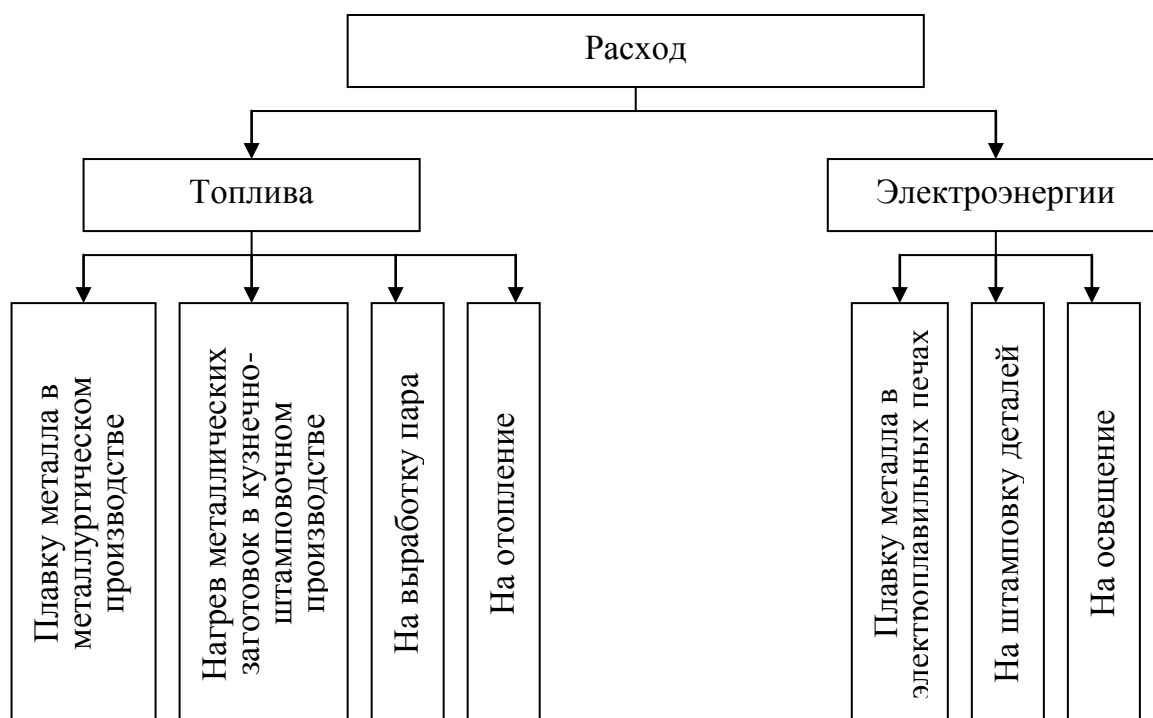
Расход

Топлива

Электроэнергии

Плавку металла в металлургическом производстве

Нагрев металлических заготовок в кузнечно-штамповочном производстве

На выработку пара

На отопление

Плавку металла в электроплавильных печах

На штамповку деталей

На освещение